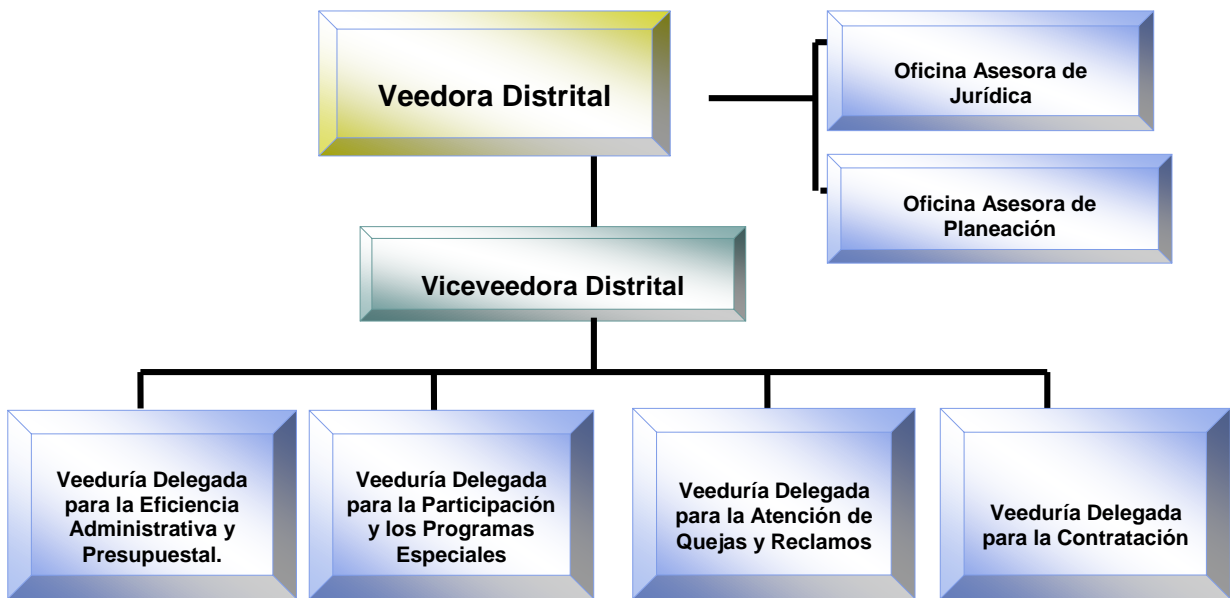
Veedora Distrital

Oficina Asesora de Jurídica

Oficina Asesora de Planeación

Viceveedora Distrital

Veeduría Delegada para la Eficiencia Administrativa y Presupuestal.

Veeduría Delegada para la Participación y los Programas Especiales

Veeduría Delegada para la Atención de Quejas y Reclamos

Veeduría Delegada para la Contratación